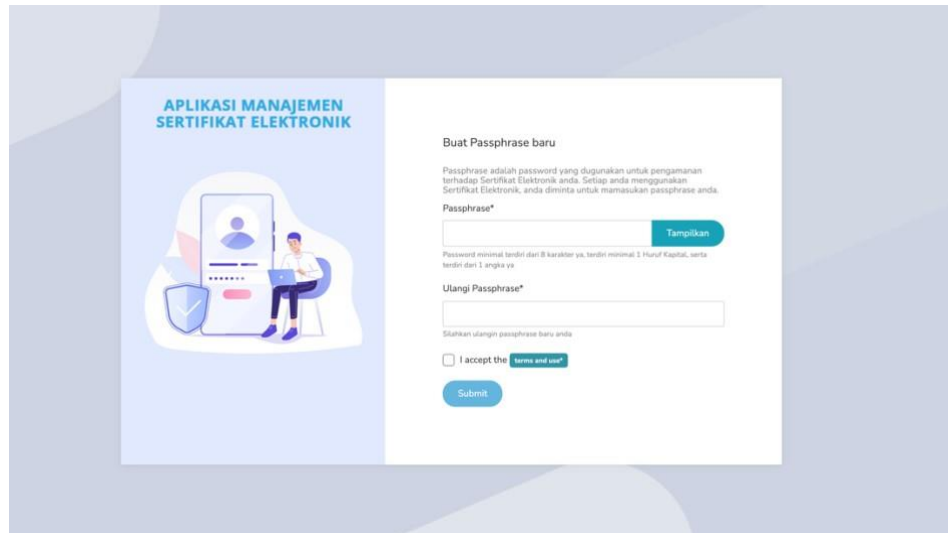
APLIKASI MANAJEMEN SERTIFIKAT ELEKTRONIK

Buat Passphrase baru

Passphrase adalah password yang dugunakan untuk pengamanan terhadap Sertifikat Elektronik anda. Setiap anda menggunakan Sertifikat Elektronik, anda diminta untuk mamasukan passphrase anda.

Passphrase*

Tampilkan

Password minimal terdiri dari 8 karakter ya, terdiri minimal 1 Huruf Kapital, serta terdiri dari 1 angka ya

Ulangi Passphrase*

Silahkan ulangin passphrase baru anda

I accept the terms and use*

Submit